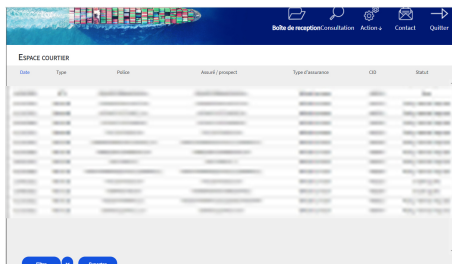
Boîte de reception Consultation Action ⌄ Contact Quitter

ESPACE COURTIER

| Date | Type | Police | Assuré / prospect | Type d'assurance | CIG | Statut |
|---|---|---|---|---|---|---|
| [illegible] | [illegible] | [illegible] | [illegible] | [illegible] | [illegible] | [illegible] |

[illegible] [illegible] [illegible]